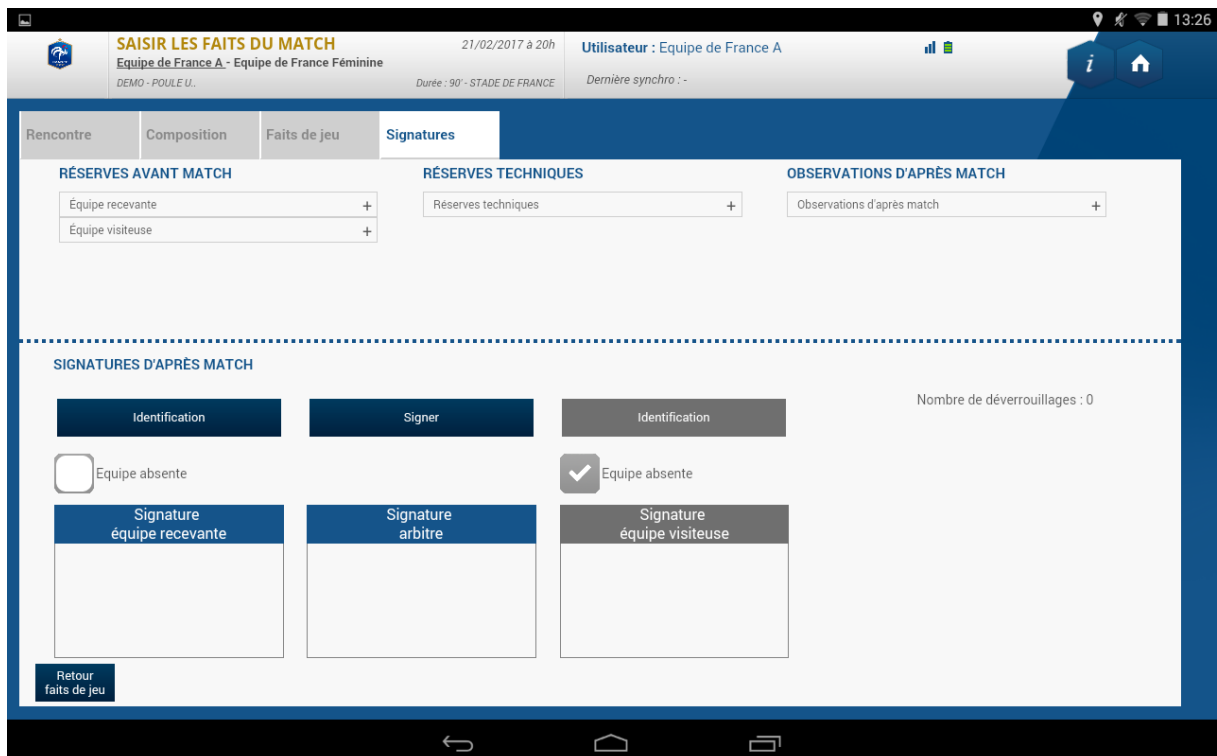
13:26

SAISIR LES FAITS DU MATCH
Equipe de France A - Equipe de France Féminine
DEMO - POULE U..
21/02/2017 à 20h
Durée : 90' - STADE DE FRANCE
Utilisateur : Equipe de France A
Dernière synchro : -

Rencontre | Composition | Faits de jeu | Signatures

RÉSERVES AVANT MATCH
Équipe recevante +
Équipe visiteuse +

RÉSERVES TECHNIQUES
Réserves techniques +

OBSERVATIONS D'APRÈS MATCH
Observations d'après match +

SIGNATURES D'APRÈS MATCH

Identification
Signer
Identification
Nombre de déverrouillages : 0

Equipe absente
Equipe absente

Signature équipe recevante
Signature arbitre
Signature équipe visiteuse

Retour faits de jeu